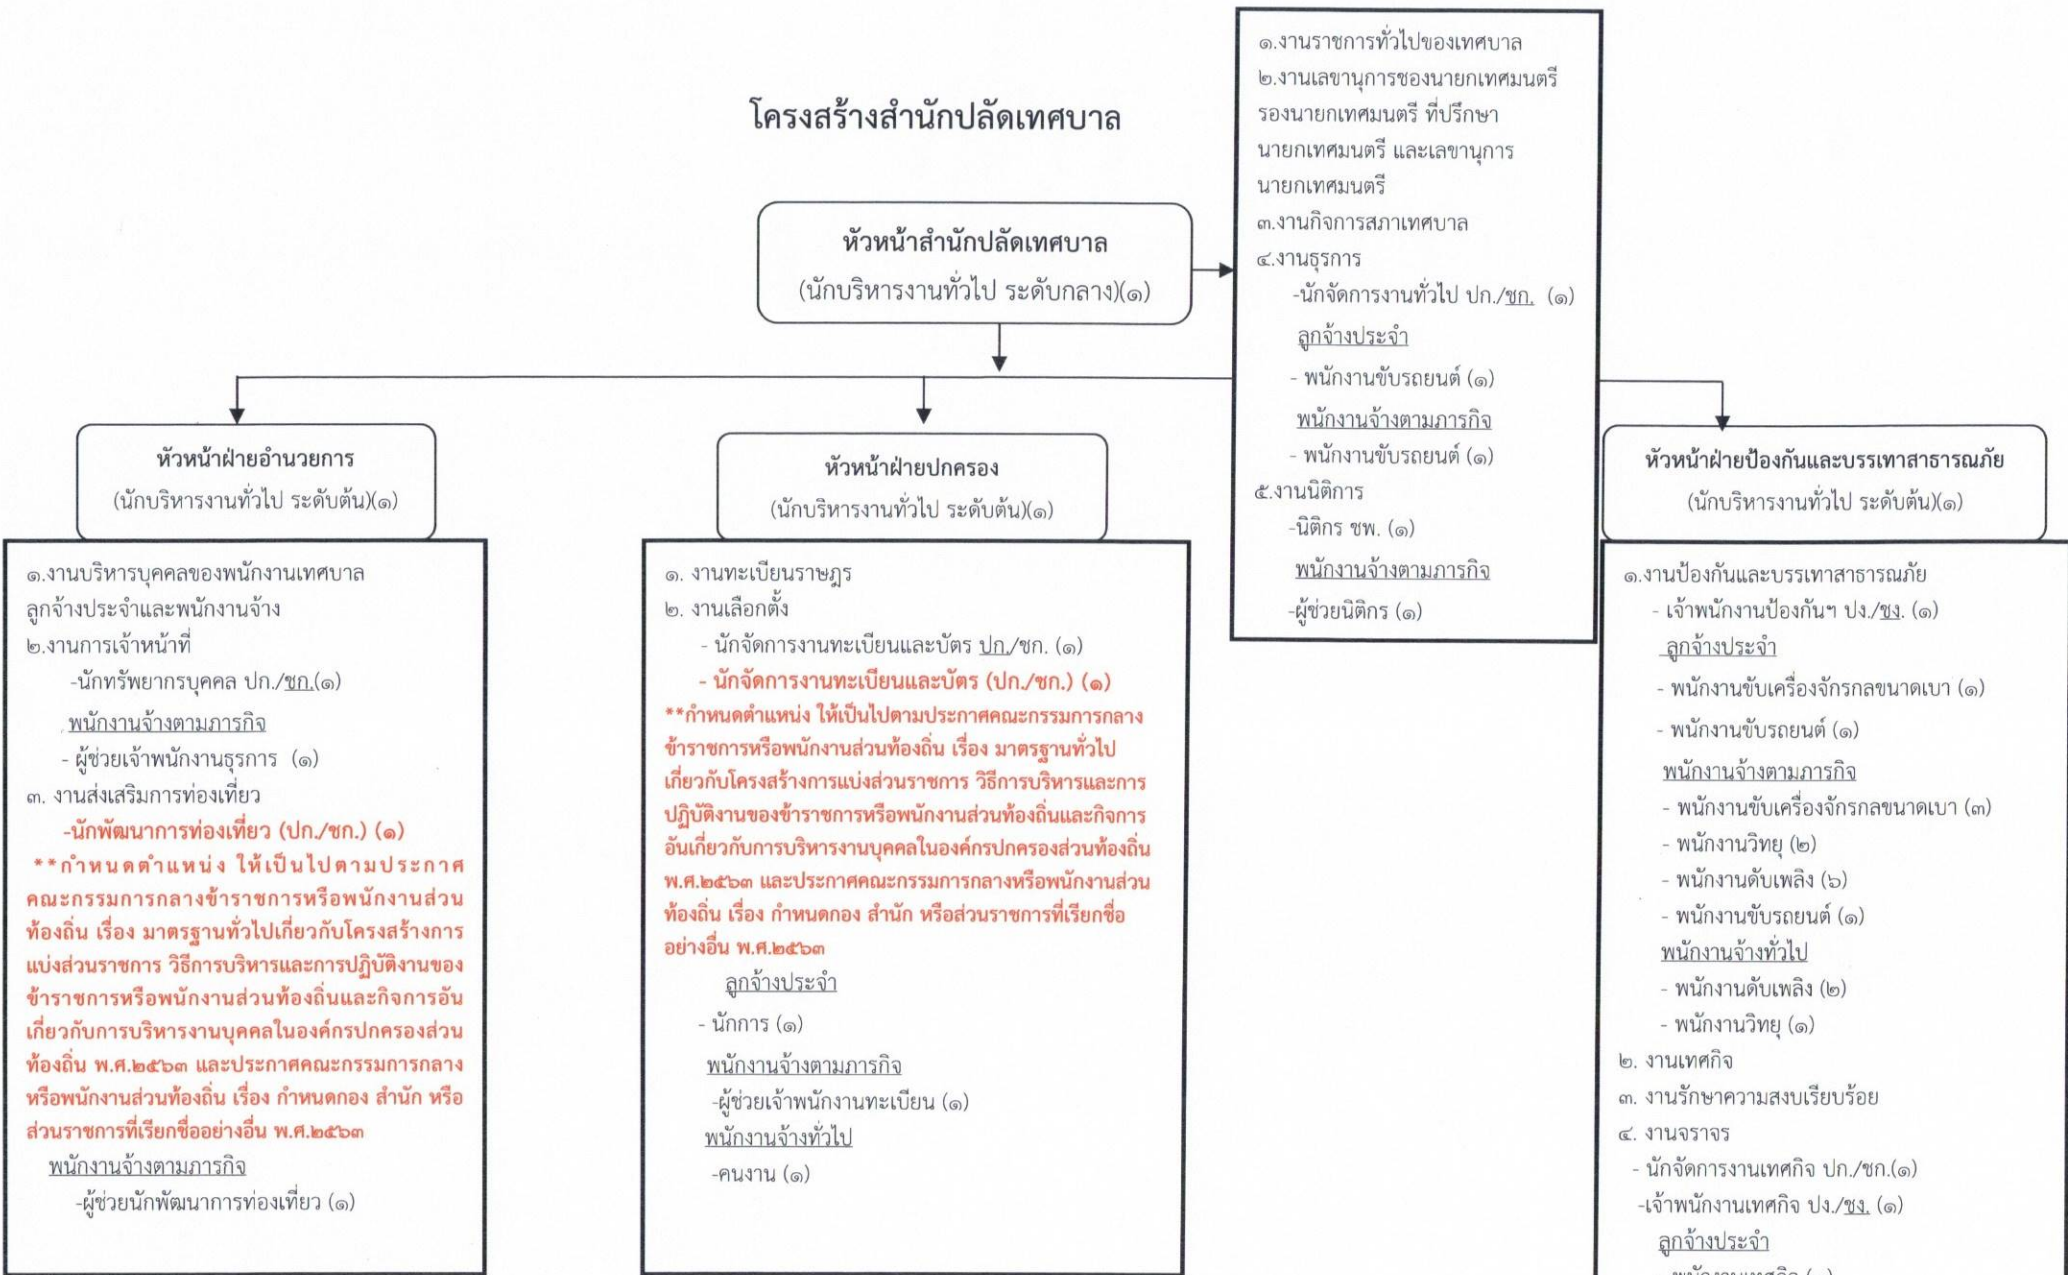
โครงสร้างสำนักปลัดเทศบาล

หัวหน้าสำนักปลัดเทศบาล
(นักบริหารงานทั่วไป ระดับกลาง)(๑)

๑.งานราชการทั่วไปของเทศบาล
๒.งานเลขานุการของนายกเทศมนตรี รองนายกเทศมนตรี ที่ปรึกษานายกเทศมนตรี และเลขานุการนายกเทศมนตรี
๓.งานกิจการสภาเทศบาล
๔.งานธุรการ
-นักจัดการงานทั่วไป ปก./ชก. (๑)
ลูกจ้างประจำ
- พนักงานขับรถยนต์ (๑)
พนักงานจ้างตามภารกิจ
- พนักงานขับรถยนต์ (๑)
๕.งานนิติการ
-นิติกร ชพ. (๑)
พนักงานจ้างตามภารกิจ
-ผู้ช่วยนิติกร (๑)

หัวหน้าฝ่ายอำนวยการ
(นักบริหารงานทั่วไป ระดับต้น)(๑)

๑.งานบริหารบุคคลของพนักงานเทศบาล ลูกจ้างประจำและพนักงานจ้าง
๒.งานการเจ้าหน้าที่
-นักทรัพยากรบุคคล ปก./ชก.(๑)
พนักงานจ้างตามภารกิจ
- ผู้ช่วยเจ้าพนักงานธุรการ (๑)
๓. งานส่งเสริมการท่องเที่ยว
-นักพัฒนาการท่องเที่ยว (ปก./ชก.) (๑)
**กำหนดตำแหน่ง ให้เป็นไปตามประกาศคณะกรรมการกลางข้าราชการหรือพนักงานส่วนท้องถิ่น เรื่อง มาตรฐานทั่วไปเกี่ยวกับโครงสร้างการแบ่งส่วนราชการ วิธีการบริหารและการปฏิบัติงานของข้าราชการหรือพนักงานส่วนท้องถิ่นและกิจการอันเกี่ยวกับการบริหารงานบุคคลในองค์กรปกครองส่วนท้องถิ่น พ.ศ.๒๕๖๓ และประกาศคณะกรรมการกลางหรือพนักงานส่วนท้องถิ่น เรื่อง กำหนดกอง สำนัก หรือส่วนราชการที่เรียกชื่ออย่างอื่น พ.ศ.๒๕๖๓
พนักงานจ้างตามภารกิจ
-ผู้ช่วยนักพัฒนาการท่องเที่ยว (๑)

หัวหน้าฝ่ายปกครอง
(นักบริหารงานทั่วไป ระดับต้น)(๑)

๑. งานทะเบียนราษฎร
๒. งานเลือกตั้ง
- นักจัดการงานทะเบียนและบัตร ปก./ชก. (๑)
- นักจัดการงานทะเบียนและบัตร (ปก./ชก.) (๑)
**กำหนดตำแหน่ง ให้เป็นไปตามประกาศคณะกรรมการกลางข้าราชการหรือพนักงานส่วนท้องถิ่น เรื่อง มาตรฐานทั่วไปเกี่ยวกับโครงสร้างการแบ่งส่วนราชการ วิธีการบริหารและการปฏิบัติงานของข้าราชการหรือพนักงานส่วนท้องถิ่นและกิจการอันเกี่ยวกับการบริหารงานบุคคลในองค์กรปกครองส่วนท้องถิ่น พ.ศ.๒๕๖๓ และประกาศคณะกรรมการกลางหรือพนักงานส่วนท้องถิ่น เรื่อง กำหนดกอง สำนัก หรือส่วนราชการที่เรียกชื่ออย่างอื่น พ.ศ.๒๕๖๓
ลูกจ้างประจำ
- นักการ (๑)
พนักงานจ้างตามภารกิจ
-ผู้ช่วยเจ้าพนักงานทะเบียน (๑)
พนักงานจ้างทั่วไป
-คนงาน (๑)

หัวหน้าฝ่ายป้องกันและบรรเทาสาธารณภัย
(นักบริหารงานทั่วไป ระดับต้น)(๑)

๑.งานป้องกันและบรรเทาสาธารณภัย
- เจ้าพนักงานป้องกันฯ ปง./ชง. (๑)
ลูกจ้างประจำ
- พนักงานขับเครื่องจักรกลขนาดเบา (๑)
- พนักงานขับรถยนต์ (๑)
พนักงานจ้างตามภารกิจ
- พนักงานขับเครื่องจักรกลขนาดเบา (๓)
- พนักงานวิทยุ (๒)
- พนักงานดับเพลิง (๖)
- พนักงานขับรถยนต์ (๑)
พนักงานจ้างทั่วไป
- พนักงานดับเพลิง (๒)
- พนักงานวิทยุ (๑)
๒. งานเทศกิจ
๓. งานรักษาความสงบเรียบร้อย
๔. งานจราจร
- นักจัดการงานเทศกิจ ปก./ชก.(๑)
-เจ้าพนักงานเทศกิจ ปง./ชง. (๑)
ลูกจ้างประจำ
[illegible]